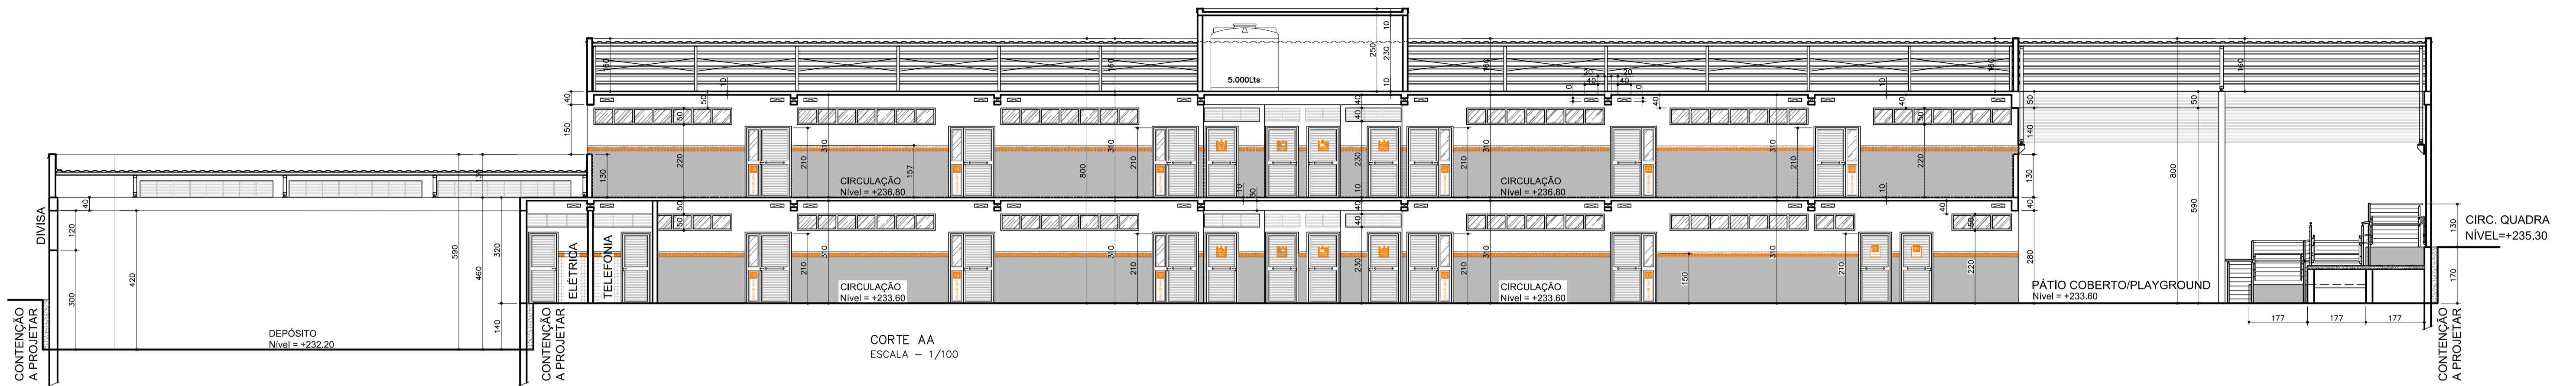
5.000Lts

10
230
250
10

160
10
160
160
10
20
40
20
40
10
160
160

40
50
150
50
40
40
40
50
140
130
40

CIRCULAÇÃO
Nível = +236,80

CIRCULAÇÃO
Nível = +236,80

220
210
310
157
800
310
210
10
30
230
10
210
310
310
210
10
220
800
590

DIVISA
40
120
420
590
320
460
300
140
130

ELÉTRICA
TELEFONIA

50
50
210
310
310
210
230
210
310
150
310
210
50
220
280

CIRCULAÇÃO
Nível = +233,60

CIRCULAÇÃO
Nível = +233,60

PÁTIO COBERTO/PLAYGROUND
Nível = +233,60

CIRC. QUADRA
NÍVEL=+235.30

130
170

177
177
177

DEPÓSITO
Nível = +232,20

CORTE AA
ESCALA — 1/100

CONTENÇÃO
A PROJETAR

CONTENÇÃO
A PROJETAR

CONTENÇÃO
A PROJETAR